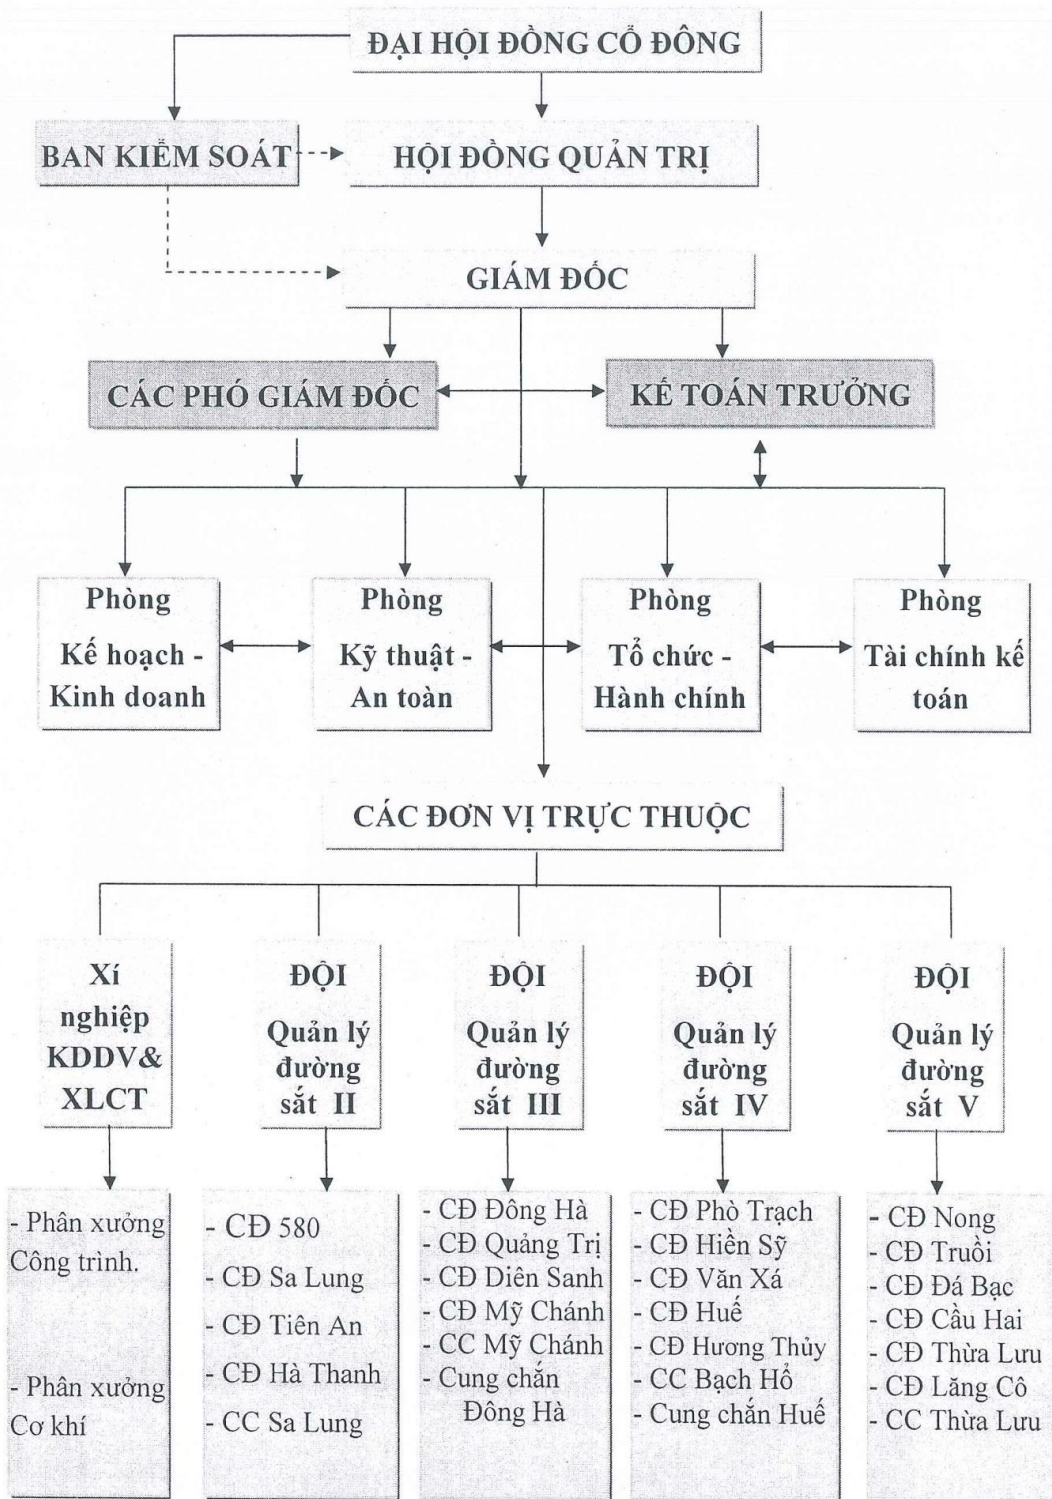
ĐẠI HỘI ĐỒNG CỔ ĐÔNG

BAN KIỂM SOÁT

HỘI ĐỒNG QUẢN TRỊ

GIÁM ĐỐC

CÁC PHÓ GIÁM ĐỐC

KẾ TOÁN TRƯỞNG

Phòng Kế hoạch - Kinh doanh

Phòng Kỹ thuật - An toàn

Phòng Tổ chức - Hành chính

Phòng Tài chính kế toán

CÁC ĐƠN VỊ TRỰC THUỘC

Xí nghiệp KDDV& XLCT

ĐỘI Quản lý đường sắt II

ĐỘI Quản lý đường sắt III

ĐỘI Quản lý đường sắt IV

ĐỘI Quản lý đường sắt V

- Phân xưởng Công trình.

- Phân xưởng Cơ khí

- CĐ 580
- CĐ Sa Lung
- CĐ Tiên An
- CĐ Hà Thanh
- CC Sa Lung

- CĐ Đông Hà
- CĐ Quảng Trị
- CĐ Diên Sanh
- CĐ Mỹ Chánh
- CC Mỹ Chánh
- Cung chắn Đông Hà

- CĐ Phò Trạch
- CĐ Hiền Sỹ
- CĐ Văn Xá
- CĐ Huế
- CĐ Hương Thủy
- CC Bạch Hổ
- Cung chắn Huế

- CĐ Nong
- CĐ Truồi
- CĐ Đá Bạc
- CĐ Cầu Hai
- CĐ Thừa Lưu
- CĐ Lăng Cô
- CC Thừa Lưu